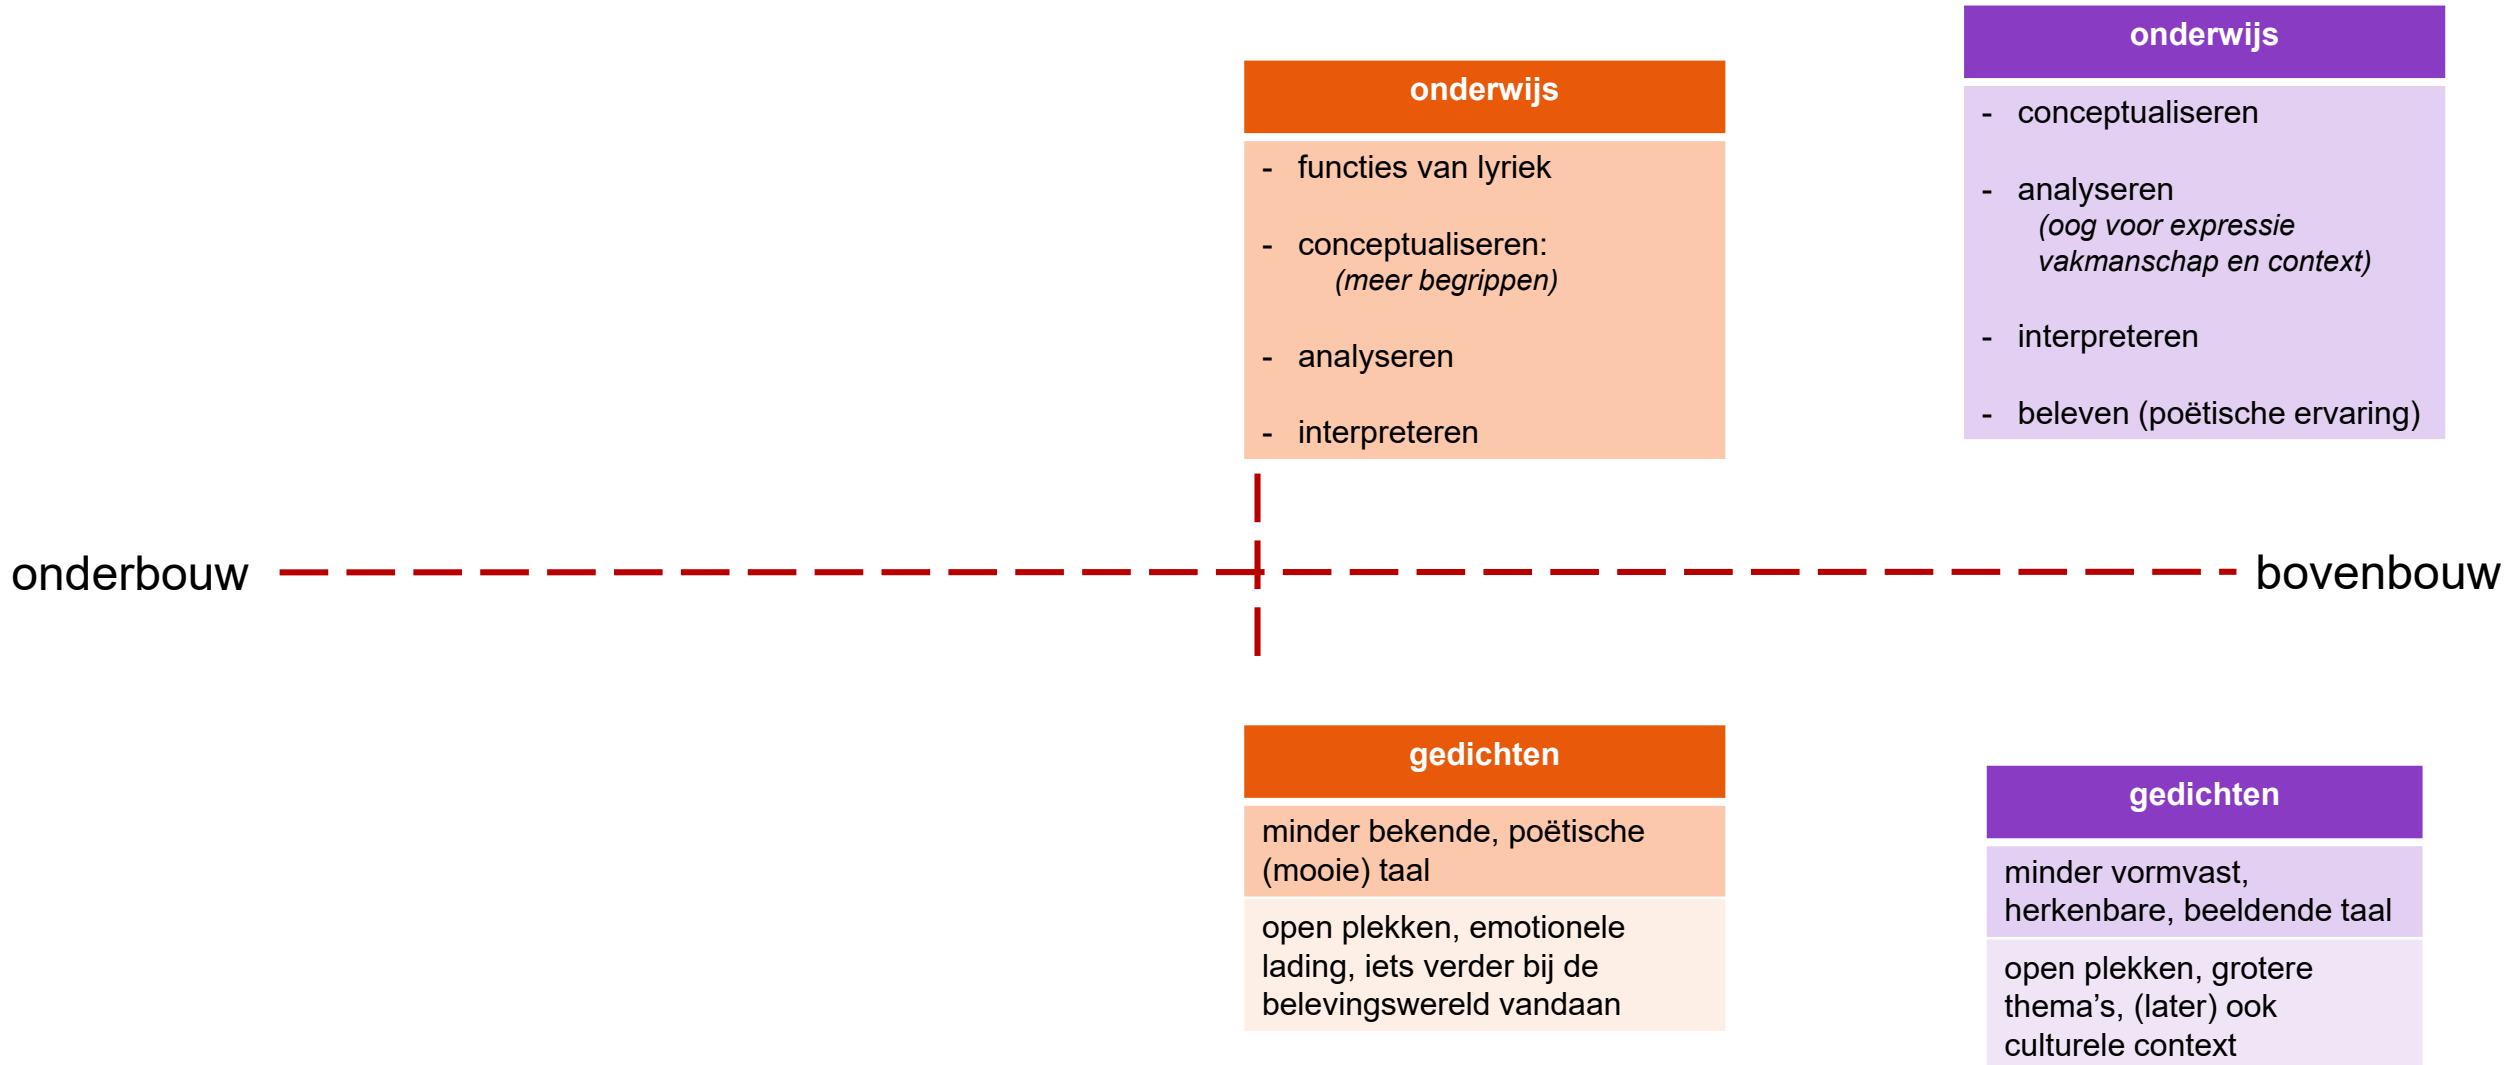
onderwijs

- conceptualiseren

- analyseren
(oog voor expressie vakmanschap en context)

- interpreteren

- beleven (poëtische ervaring)

onderwijs

- functies van lyriek

- conceptualiseren:
(meer begrippen)

- analyseren

- interpreteren

onderbouw

bovenbouw

gedichten

minder bekende, poëtische (mooie) taal

open plekken, emotionele lading, iets verder bij de belevingswereld vandaan

gedichten

minder vormvast, herkenbare, beeldende taal

open plekken, grotere thema's, (later) ook culturele context